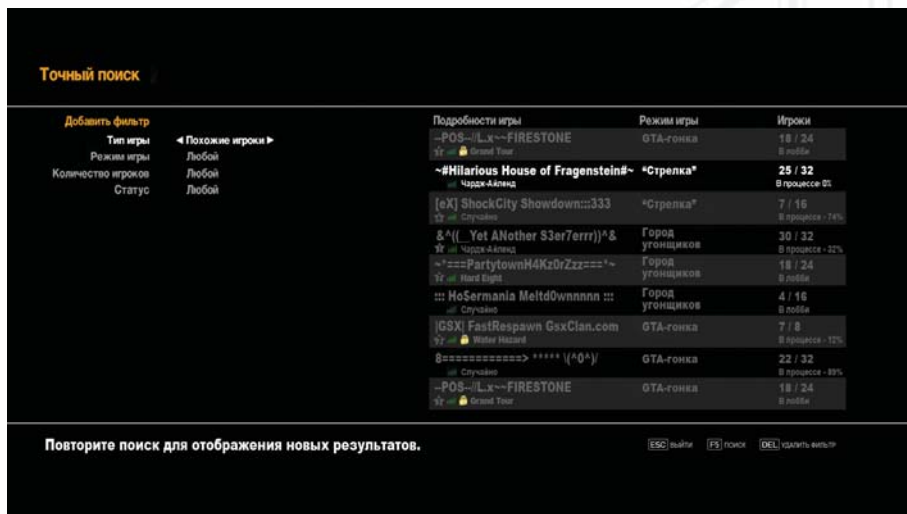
Точный поиск

Добавить фильтр
Тип игры ◄ Похожие игроки ►
Режим игры Любой
Количество игроков Любой
Статус Любой

| Подробности игры | Режим игры | Игроки |
|---|---|---|
| -POS-//L.x~~FIRESTONE Grand Tour | GTA-гонка | 18 / 24 В лобби |
| ~#Hilarious House of Fragenstein#~ Чардж-Айленд | *Стрелка* | 25 / 32 В процессе- 0% |
| [eX] ShockCity Showdown:::333 Случайно | *Стрелка* | 7 / 16 В процессе - 74% |
| &^((_Yet ANother S3er7errr))^& Чардж-Айленд | Город угонщиков | 30 / 32 В процессе - 32% |
| ~*===PartytownH4Kz0rZzz===*~ Hard Eight | Город угонщиков | 18 / 24 В лобби |
| ::: Ho$ermania Meltd0wnnnnn ::: Случайно | Город угонщиков | 4 / 16 В лобби |
| \|GSX\| FastRespawn GsxClan.com Water Hazard | GTA-гонка | 7 / 8 В процессе - 12% |
| 8===========> ***** \(^0^)/ Случайно | GTA-гонка | 22 / 32 В процессе - 89% |
| -POS-//L.x~~FIRESTONE Grand Tour | GTA-гонка | 18 / 24 В лобби |

Повторите поиск для отображения новых результатов.

ESC выйти F5 поиск DEL удалить фильтр